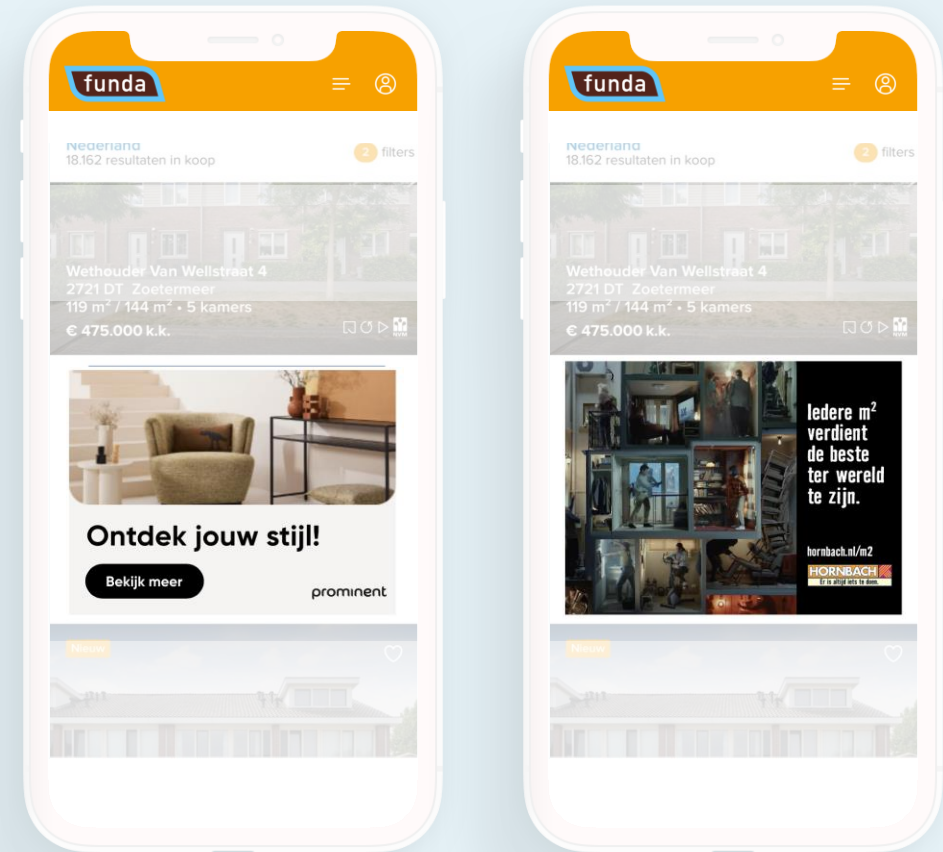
funda

Nederland
18.162 resultaten in koop

2 filters

Wethouder Van Wellstraat 4
2721 DT Zoetermeer
119 m² / 144 m² • 5 kamers
€ 475.000 k.k.

Ontdek jouw stijl!

Bekijk meer

prominent

Nieuw

funda

Nederland
18.162 resultaten in koop

2 filters

Wethouder Van Wellstraat 4
2721 DT Zoetermeer
119 m² / 144 m² • 5 kamers
€ 475.000 k.k.

Iedere $m^2$ verdient de beste ter wereld te zijn.

hornbach.nl/m2

HORNBACH
Er is altijd iets te doen.

Nieuw